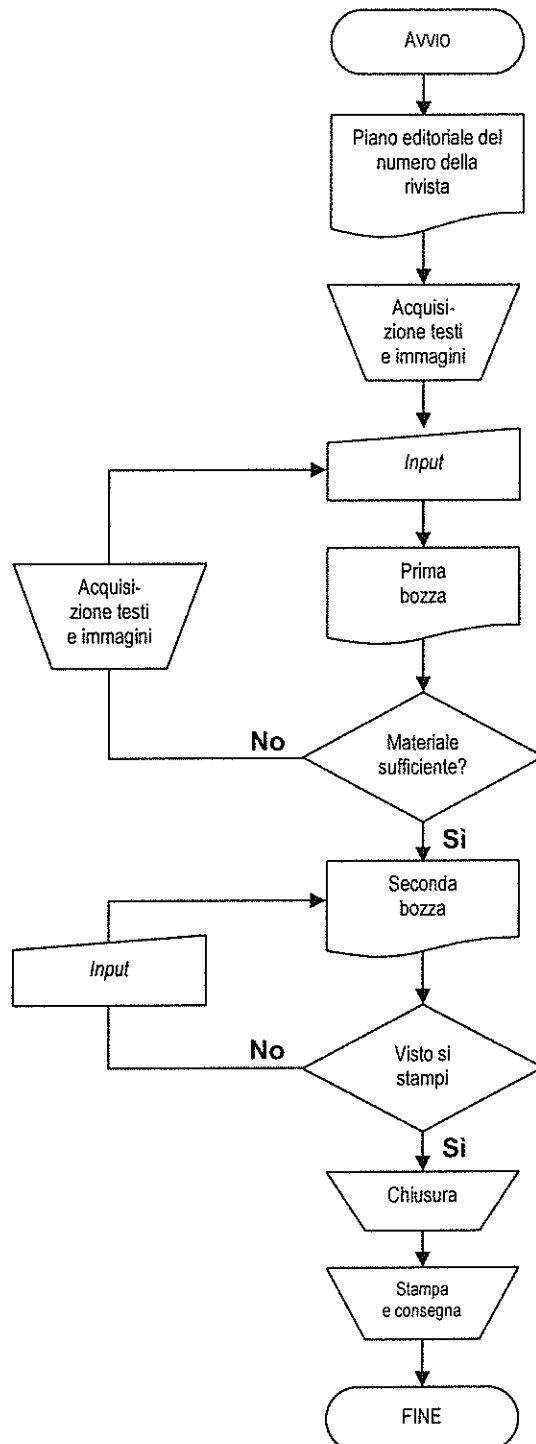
Avvio

Piano editoriale del numero della rivista

Acquisizione testi e immagini

*Input*

Acquisizione testi e immagini

Prima bozza

No

Materiale sufficiente?

Sì

Seconda bozza

*Input*

No

Visto si stampi

Sì

Chiusura

Stampa e consegna

FINE